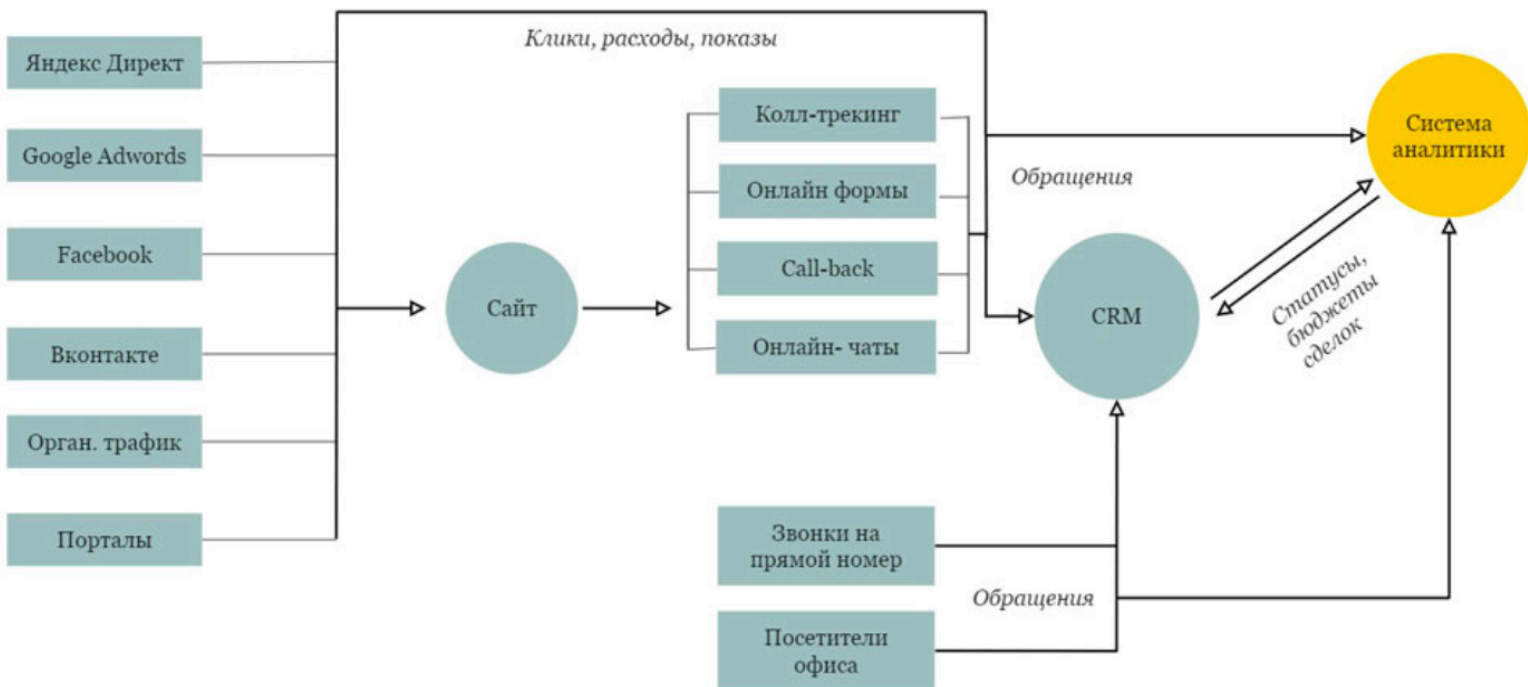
Клики, расходы, показы

Яндекс Директ

Google Adwords

Facebook

Вконтакте

Орган. трафик

Порталы

Сайт

Колл-трекинг

Онлайн формы

Call-back

Онлайн- чаты

Обращения

Система аналитики

CRM

Статусы, бюджеты сделок

Звонки на прямой номер

Обращения

Посетители офиса